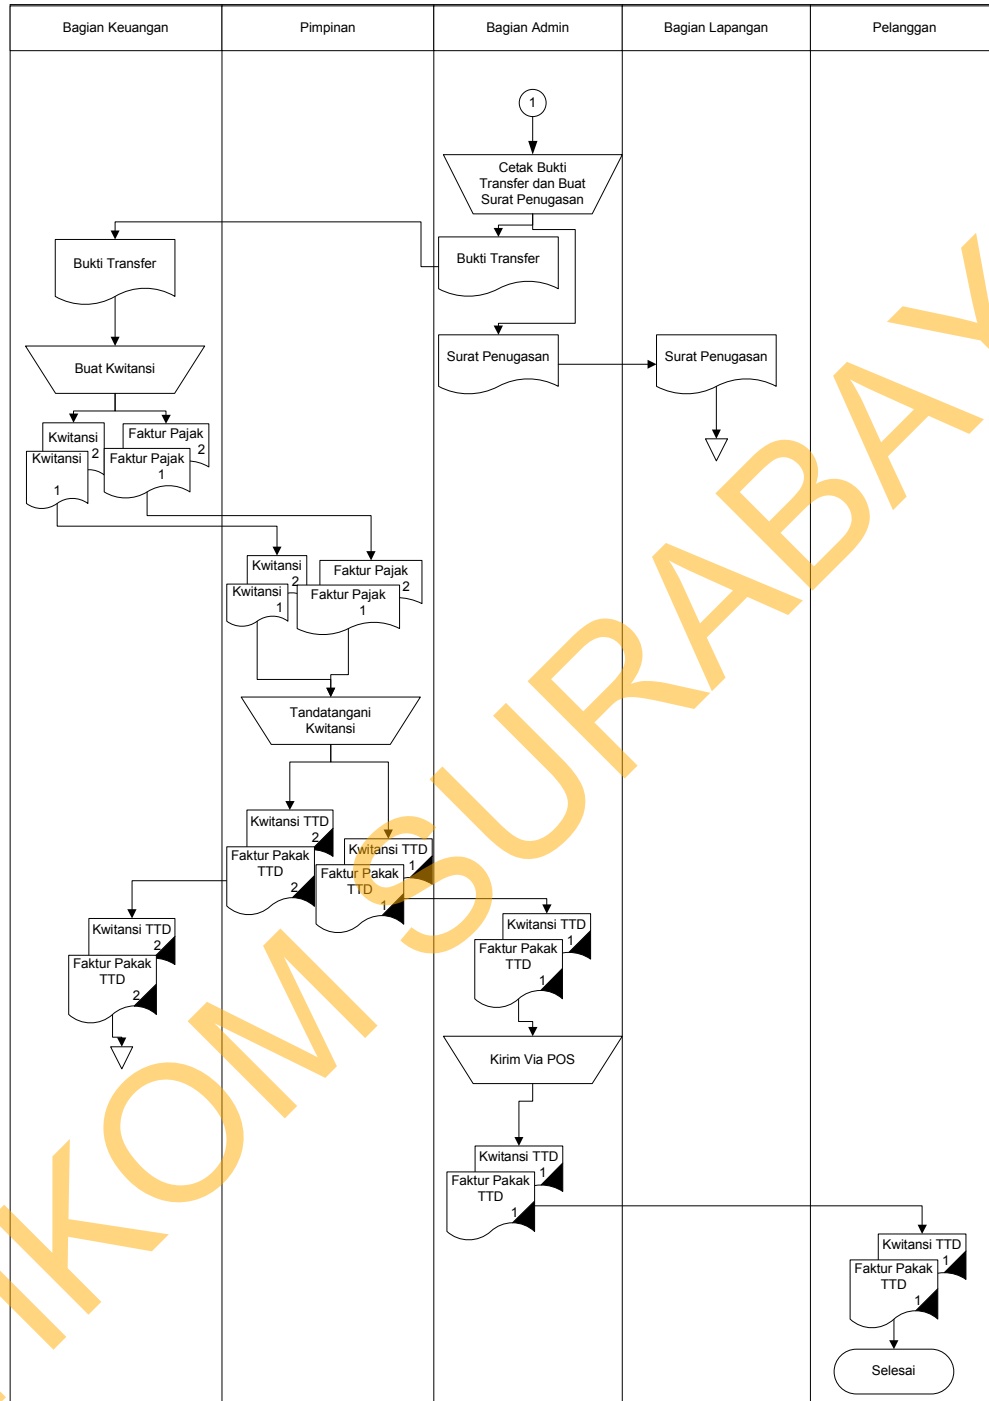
| Bagian Keuangan | Pimpinan | Bagian Admin | Bagian Lapangan | Pelanggan |
|---|---|---|---|---|

1

Cetak Bukti Transfer dan Buat Surat Penugasan

Bukti Transfer

Bukti Transfer

Surat Penugasan

Surat Penugasan

Buat Kwitansi

Kwitansi 2

Faktur Pajak 2

Kwitansi 1

Faktur Pajak 1

Kwitansi 2

Faktur Pajak 2

Kwitansi 1

Faktur Pajak 1

Tandatangani Kwitansi

Kwitansi TTD 2

Faktur Pakak TTD 2

Kwitansi TTD 1

Faktur Pakak TTD 1

Kwitansi TTD 2

Faktur Pakak TTD 2

Kwitansi TTD 1

Faktur Pakak TTD 1

Kirim Via POS

Kwitansi TTD 1

Faktur Pakak TTD 1

Kwitansi TTD 1

Faktur Pakak TTD 1

Selesai

IKOM SURABAYA